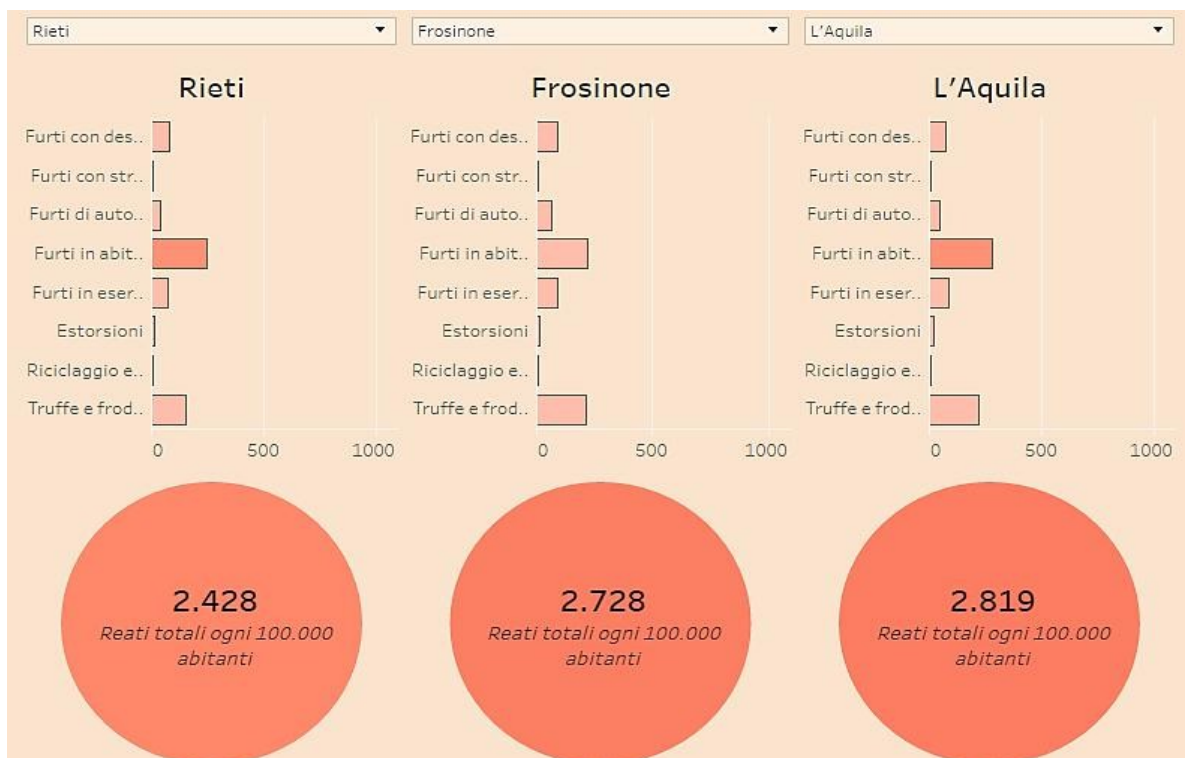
Rieti ▼

Rieti

Furti con des..
Furti con str..
Furti di auto..
Furti in abit..
Furti in eser..
Estorsioni
Riciclaggio e..
Truffe e frod..

0 500 1000

2.428
Reati totali ogni 100.000 abitanti

Frosinone ▼

Frosinone

Furti con des..
Furti con str..
Furti di auto..
Furti in abit..
Furti in eser..
Estorsioni
Riciclaggio e..
Truffe e frod..

0 500 1000

2.728
Reati totali ogni 100.000 abitanti

L'Aquila ▼

L'Aquila

Furti con des..
Furti con str..
Furti di auto..
Furti in abit..
Furti in eser..
Estorsioni
Riciclaggio e..
Truffe e frod..

0 500 1000

2.819
Reati totali ogni 100.000 abitanti